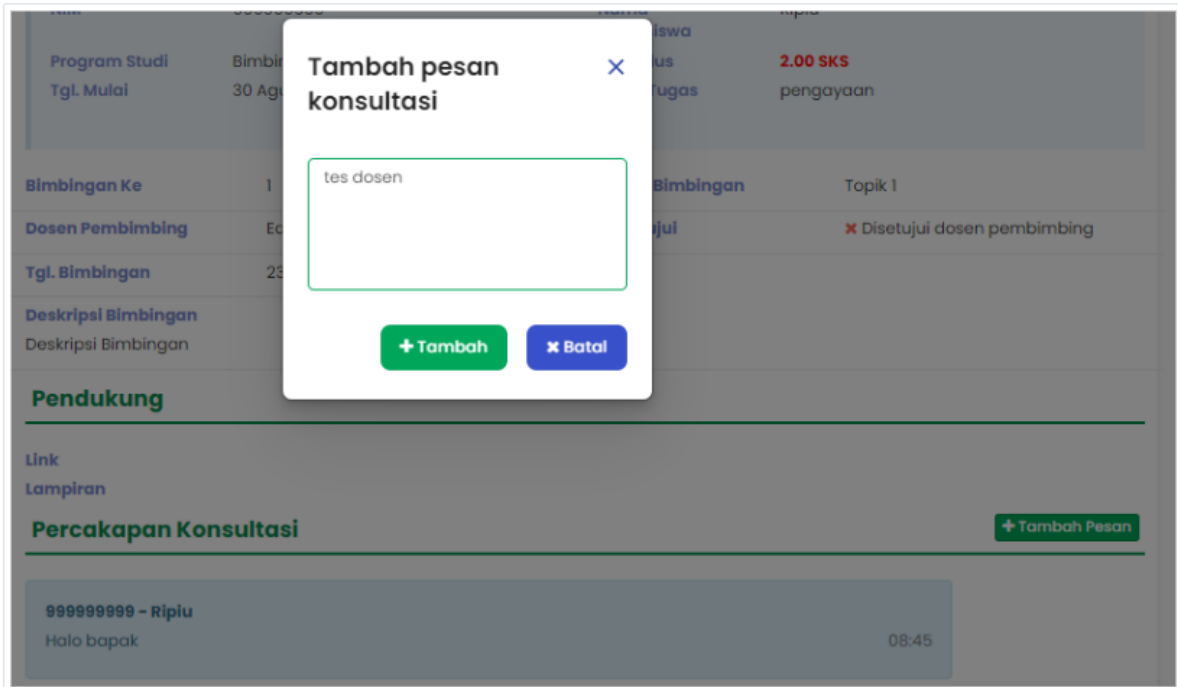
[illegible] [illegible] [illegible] Ripiu
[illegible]iswa
Program Studi Bimbi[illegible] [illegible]us 2.00 SKS
Tgl. Mulai 30 Agu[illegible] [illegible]ugas pengayaan

Tambah pesan konsultasi ×

tes dosen

+ Tambah ✖ Batal

Bimbingan Ke 1 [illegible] Bimbingan Topik 1
Dosen Pembimbing Ed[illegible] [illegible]ujui ✖ Disetujui dosen pembimbing
Tgl. Bimbingan 23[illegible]
Deskripsi Bimbingan
Deskripsi Bimbingan

Pendukung

Link
Lampiran

Percakapan Konsultasi

+ Tambah Pesan

999999999 - Ripiu
Halo bapak
08:45